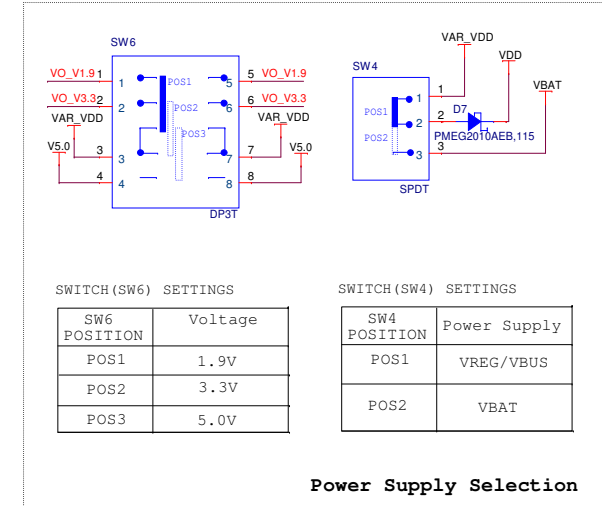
SW6

VO_V1.9 1
VO_V3.3 2
VAR_VDD
V5.0 3
4

1
2
3
4

POS1
POS2
POS3

5
6
7
8

5 VO_V1.9
6 VO_V3.3
VAR_VDD
7 V5.0
8

DP3T

VAR_VDD

SW4

POS1
POS2

1
2
3

SPDT

VDD
D7
PMEG2010AEB,115
VBAT

SWITCH(SW6) SETTINGS

| SW6 POSITION | Voltage |
|---|---|
| POS1 | 1.9V |
| POS2 | 3.3V |
| POS3 | 5.0V |

SWITCH(SW4) SETTINGS

| SW4 POSITION | Power Supply |
|---|---|
| POS1 | VREG/VBUS |
| POS2 | VBAT |

Power Supply Selection